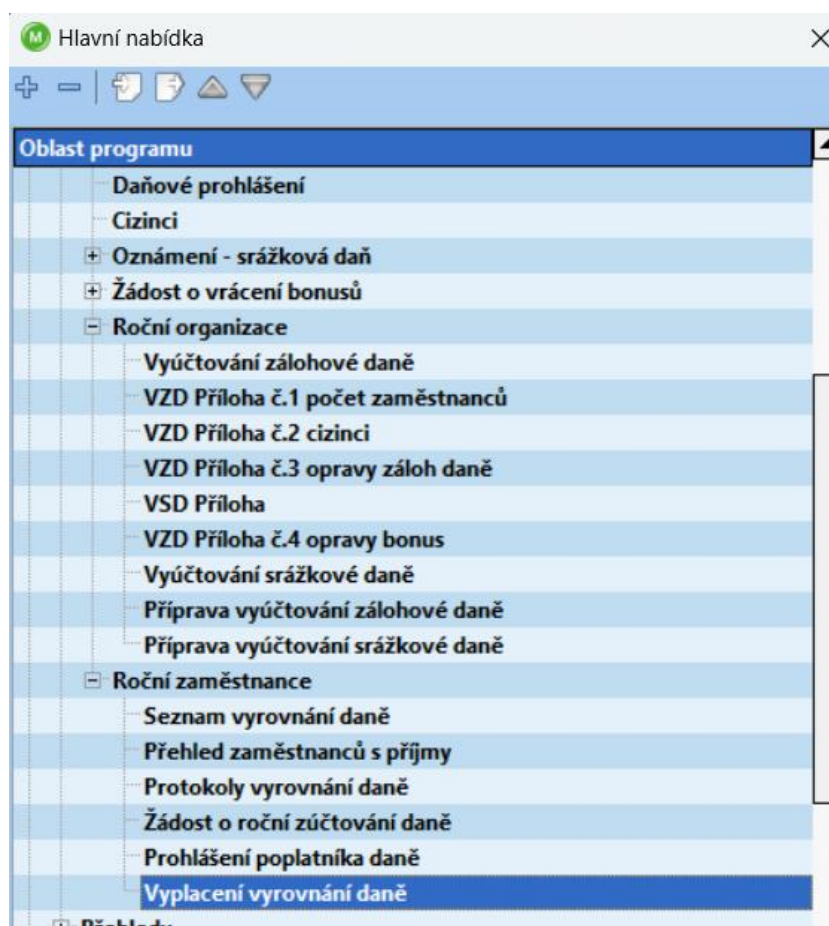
Hlavní nabídka

Oblast programu

Daňové prohlášení

Cizinci

Oznámení - srážková daň

Žádost o vrácení bonusů

Roční organizace

Vyúčtování zálohové daně

VZD Příloha č.1 počet zaměstnanců

VZD Příloha č.2 cizinci

VZD Příloha č.3 opravy záloh daně

VSD Příloha

VZD Příloha č.4 opravy bonus

Vyúčtování srážkové daně

Příprava vyúčtování zálohové daně

Příprava vyúčtování srážkové daně

Roční zaměstnance

Seznam vyrovnání daně

Přehled zaměstnanců s příjmy

Protokoly vyrovnání daně

Žádost o roční zúčtování daně

Prohlášení poplatníka daně

Vyplacení vyrovnání daně

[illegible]